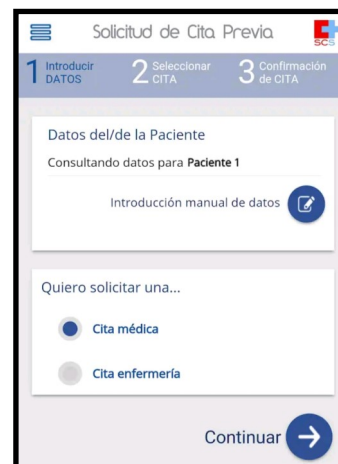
Solicitud de Cita Previa

SCS

1 Introducir DATOS

2 Seleccionar CITA

3 Confirmación de CITA

Datos del/de la Paciente

Consultando datos para **Paciente 1**

Introducción manual de datos

Quiero solicitar una...

Cita médica

Cita enfermería

Continuar